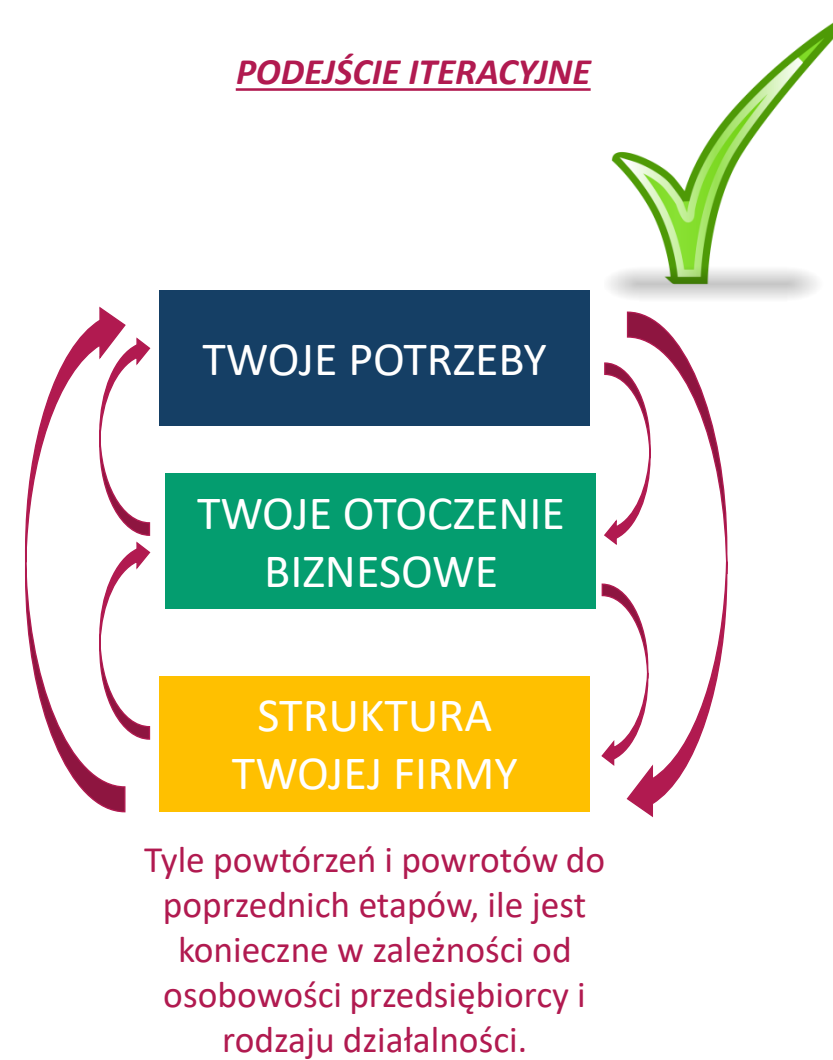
PODEJŚCIE ITERACYJNE

TWOJE POTRZEBY

TWOJE OTOCZENIE BIZNESOWE

STRUKTURA TWOJEJ FIRMY

Tyle powtórzeń i powrotów do poprzednich etapów, ile jest konieczne w zależności od osobowości przedsiębiorcy i rodzaju działalności.